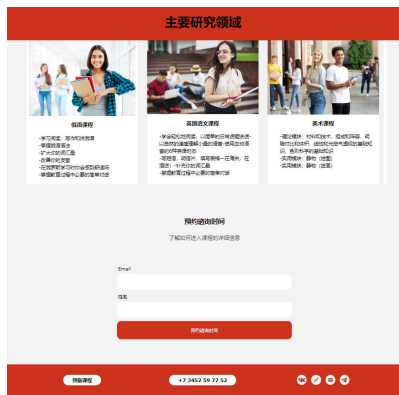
主要研究领域

俄语课程

-学习阅读、写作和说俄语
-掌握俄语语法
-扩大你的词汇量
-改善你的发音
-在俄罗斯学习的社会和文化方面
-掌握教育过程中必要的基本技能

英国语文课程

-学会阅读和写作，以理解对日常话题英语，以改进阅读理解力和写作技能-使用正确语言的所有需要技巧
-写电信、明信片、信和简信~在境外、在语言中，计划你的词汇量
-掌握教育过程中必要的基本技能

美术课程

-理论模块：材料和技术、绘画和构图、成功的手工制作和创作、造型和色彩理论的基础知识、色彩和美学的基础知识
-实用模块：静物（绘画）
-实用模块：静物（绘画）

预约咨询时间

了解如何进入课程的详细信息

Email

姓名

预约咨询时间

预备课程

+7 3452 59 77 52